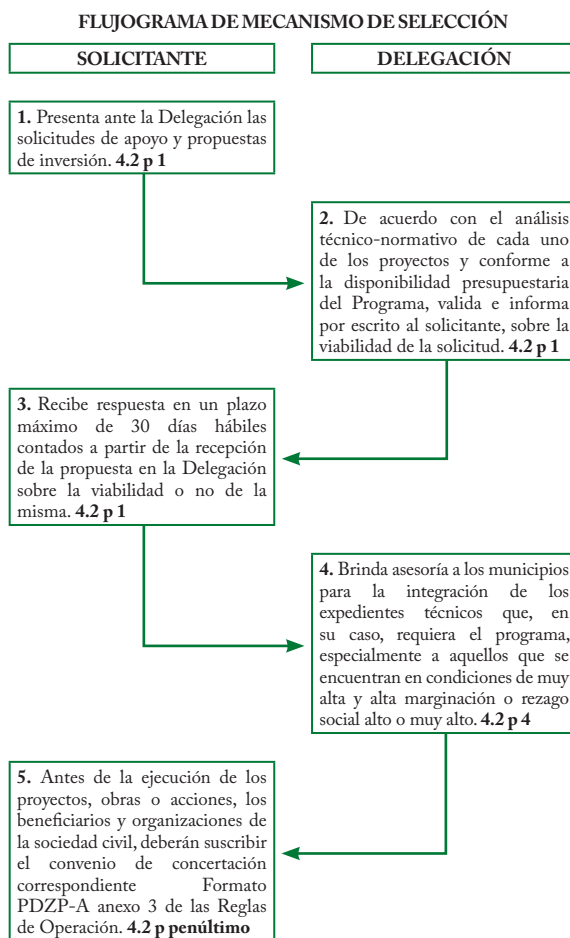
FLUJOGRAMA DE MECANISMO DE SELECCIÓN

SOLICITANTE

DELEGACIÓN

1. Presenta ante la Delegación las solicitudes de apoyo y propuestas de inversión. 4.2 p 1

2. De acuerdo con el análisis técnico-normativo de cada uno de los proyectos y conforme a la disponibilidad presupuestaria del Programa, valida e informa por escrito al solicitante, sobre la viabilidad de la solicitud. 4.2 p 1

3. Recibe respuesta en un plazo máximo de 30 días hábiles contados a partir de la recepción de la propuesta en la Delegación sobre la viabilidad o no de la misma. 4.2 p 1

4. Brinda asesoría a los municipios para la integración de los expedientes técnicos que, en su caso, requiera el programa, especialmente a aquellos que se encuentran en condiciones de muy alta y alta marginación o rezago social alto o muy alto. 4.2 p 4

5. Antes de la ejecución de los proyectos, obras o acciones, los beneficiarios y organizaciones de la sociedad civil, deberán suscribir el convenio de concertación correspondiente Formato PDZP-A anexo 3 de las Reglas de Operación. 4.2 p penúltimo